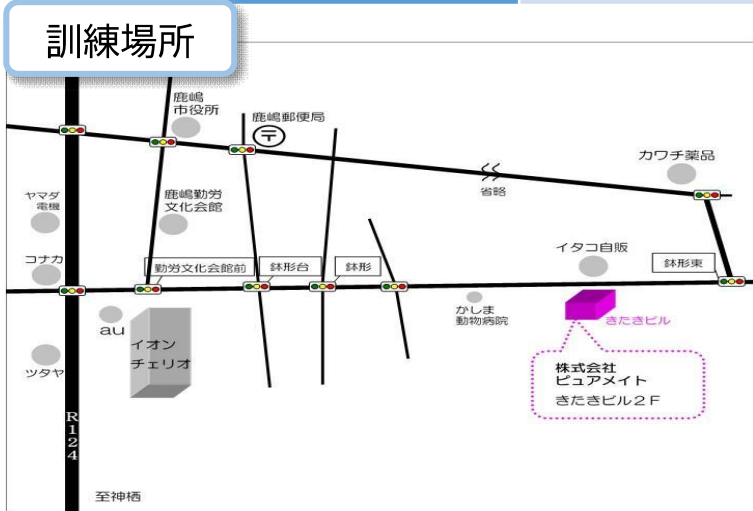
訓練場所

鹿嶋
市役所

鹿嶋郵便局

カワチ薬品

省略

ヤマダ
電機

鹿嶋勤労
文化会館

イタコ自販

コナカ

勤労文化会館前

鉢形台

鉢形

鉢形東

かしま
動物病院

きたきビル

au

イオン
チェリオ

株式会社
ピュアメイト
きたきビル２F

ツタヤ

R
1
2
4

至神栖